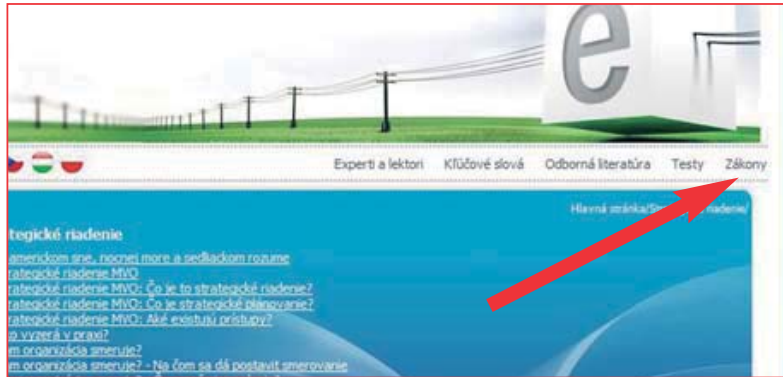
e

Experti a lektori Kľúčové slová Odborná literatúra Testy Zákony

Hlavná stránka/St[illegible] riadenie/

tegické riadenie

americkom sne, nocnej more a sedliackom rozume
rategické riadenie MVO
rategické riadenie MVO: Čo je to strategické riadenie?
rategické riadenie MVO: Čo je strategické plánovanie?
rategické riadenie MVO: Aké existujú prístupy?
o vyzerá v praxi?
m organizácia smeruje?
m organizácia smeruje? - Na čom sa dá postaviť smerovanie